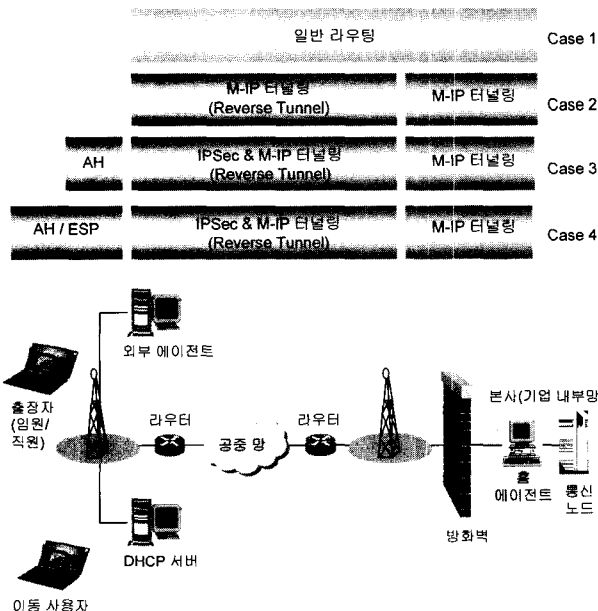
일반 라우팅 Case 1

M-IP 터널링 (Reverse Tunnel) M-IP 터널링 Case 2

AH IPSec & M-IP 터널링 (Reverse Tunnel) M-IP 터널링 Case 3

AH / ESP IPSec & M-IP 터널링 (Reverse Tunnel) M-IP 터널링 Case 4

외부 에이전트

출장자 (임원/직원)

라우터

공중 망

라우터

본사(기업 내부망

홈 에이전트

통신 노드

방화벽

DHCP 서버

이동 사용자